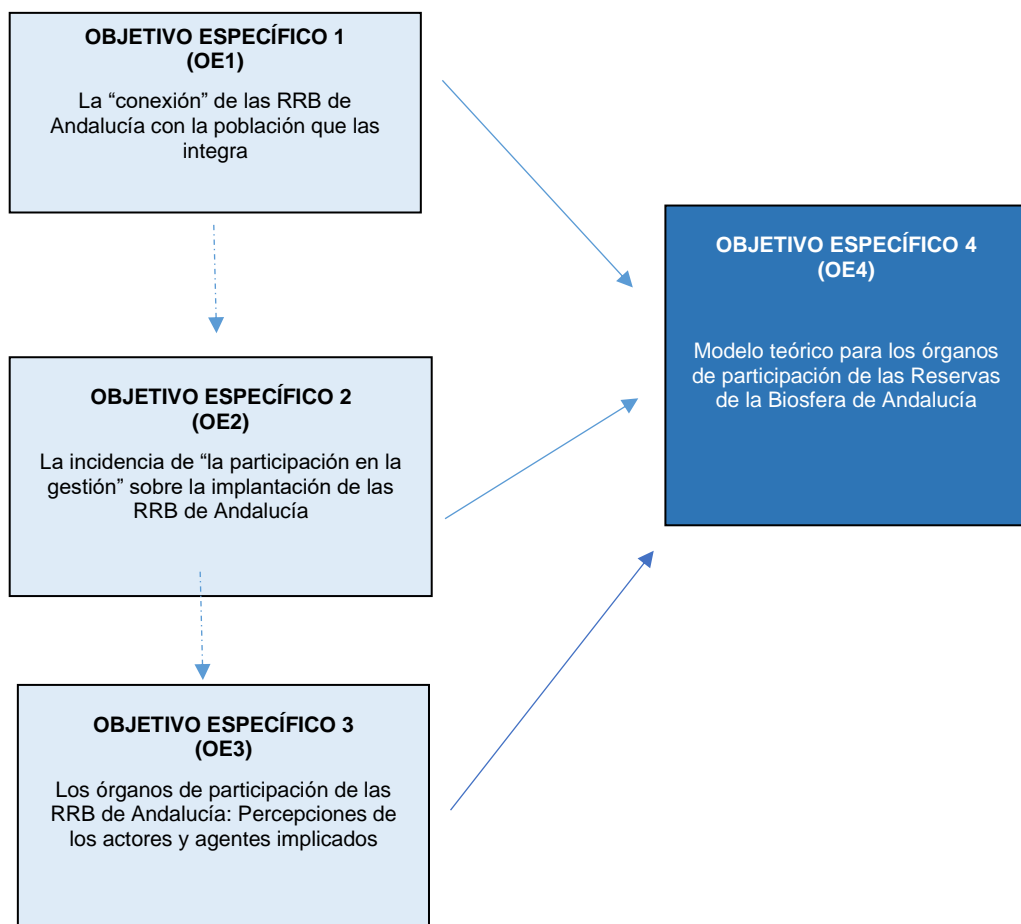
OBJETIVO ESPECÍFICO 1
(OE1)

La “conexión” de las RRB de Andalucía con la población que las integra

OBJETIVO ESPECÍFICO 2
(OE2)

La incidencia de “la participación en la gestión” sobre la implantación de las RRB de Andalucía

OBJETIVO ESPECÍFICO 3
(OE3)

Los órganos de participación de las RRB de Andalucía: Percepciones de los actores y agentes implicados

OBJETIVO ESPECÍFICO 4
(OE4)

Modelo teórico para los órganos de participación de las Reservas de la Biosfera de Andalucía